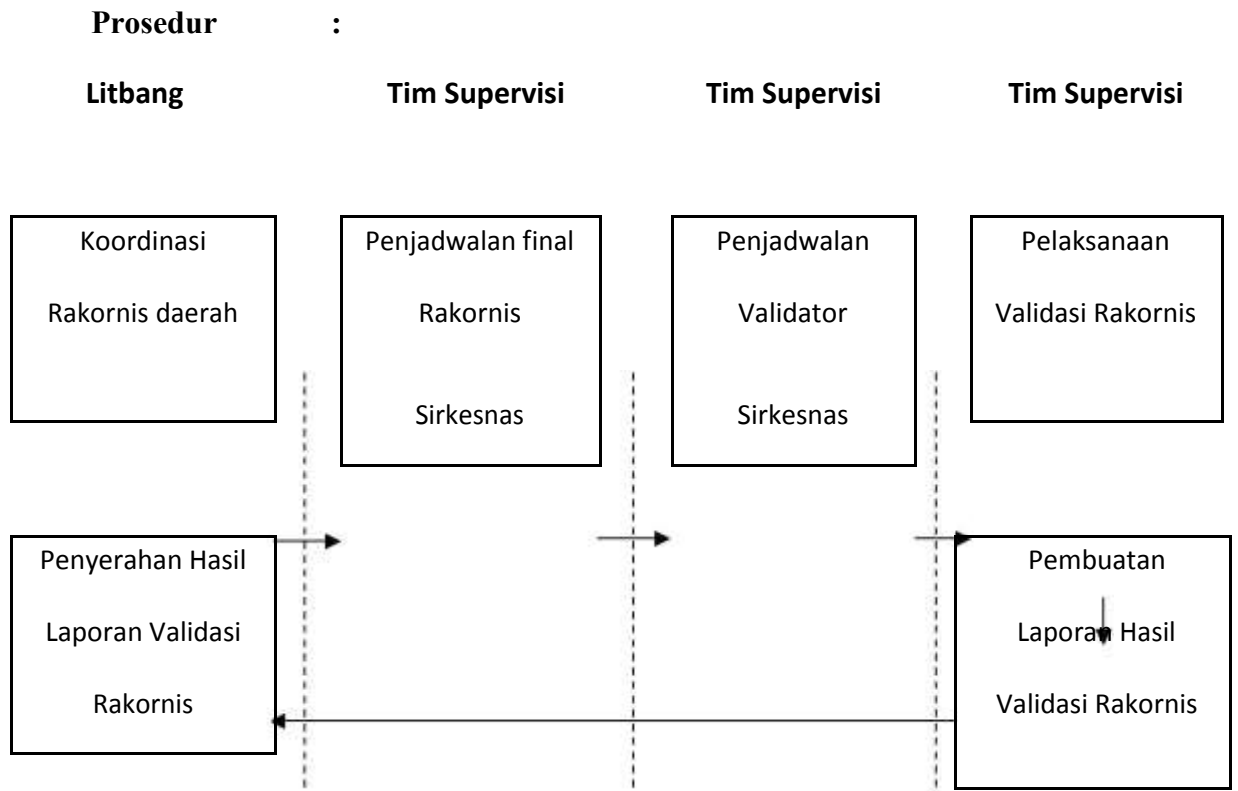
Prosedur :

Litbang

Tim Supervisi

Tim Supervisi

Tim Supervisi

Koordinasi

Rakornis daerah

Penjadwalan final

Rakornis

Sirkesnas

Penjadwalan

Validator

Sirkesnas

Pelaksanaan

Validasi Rakornis

Penyerahan Hasil

Laporan Validasi

Rakornis

Pembuatan

Laporan Hasil

Validasi Rakornis